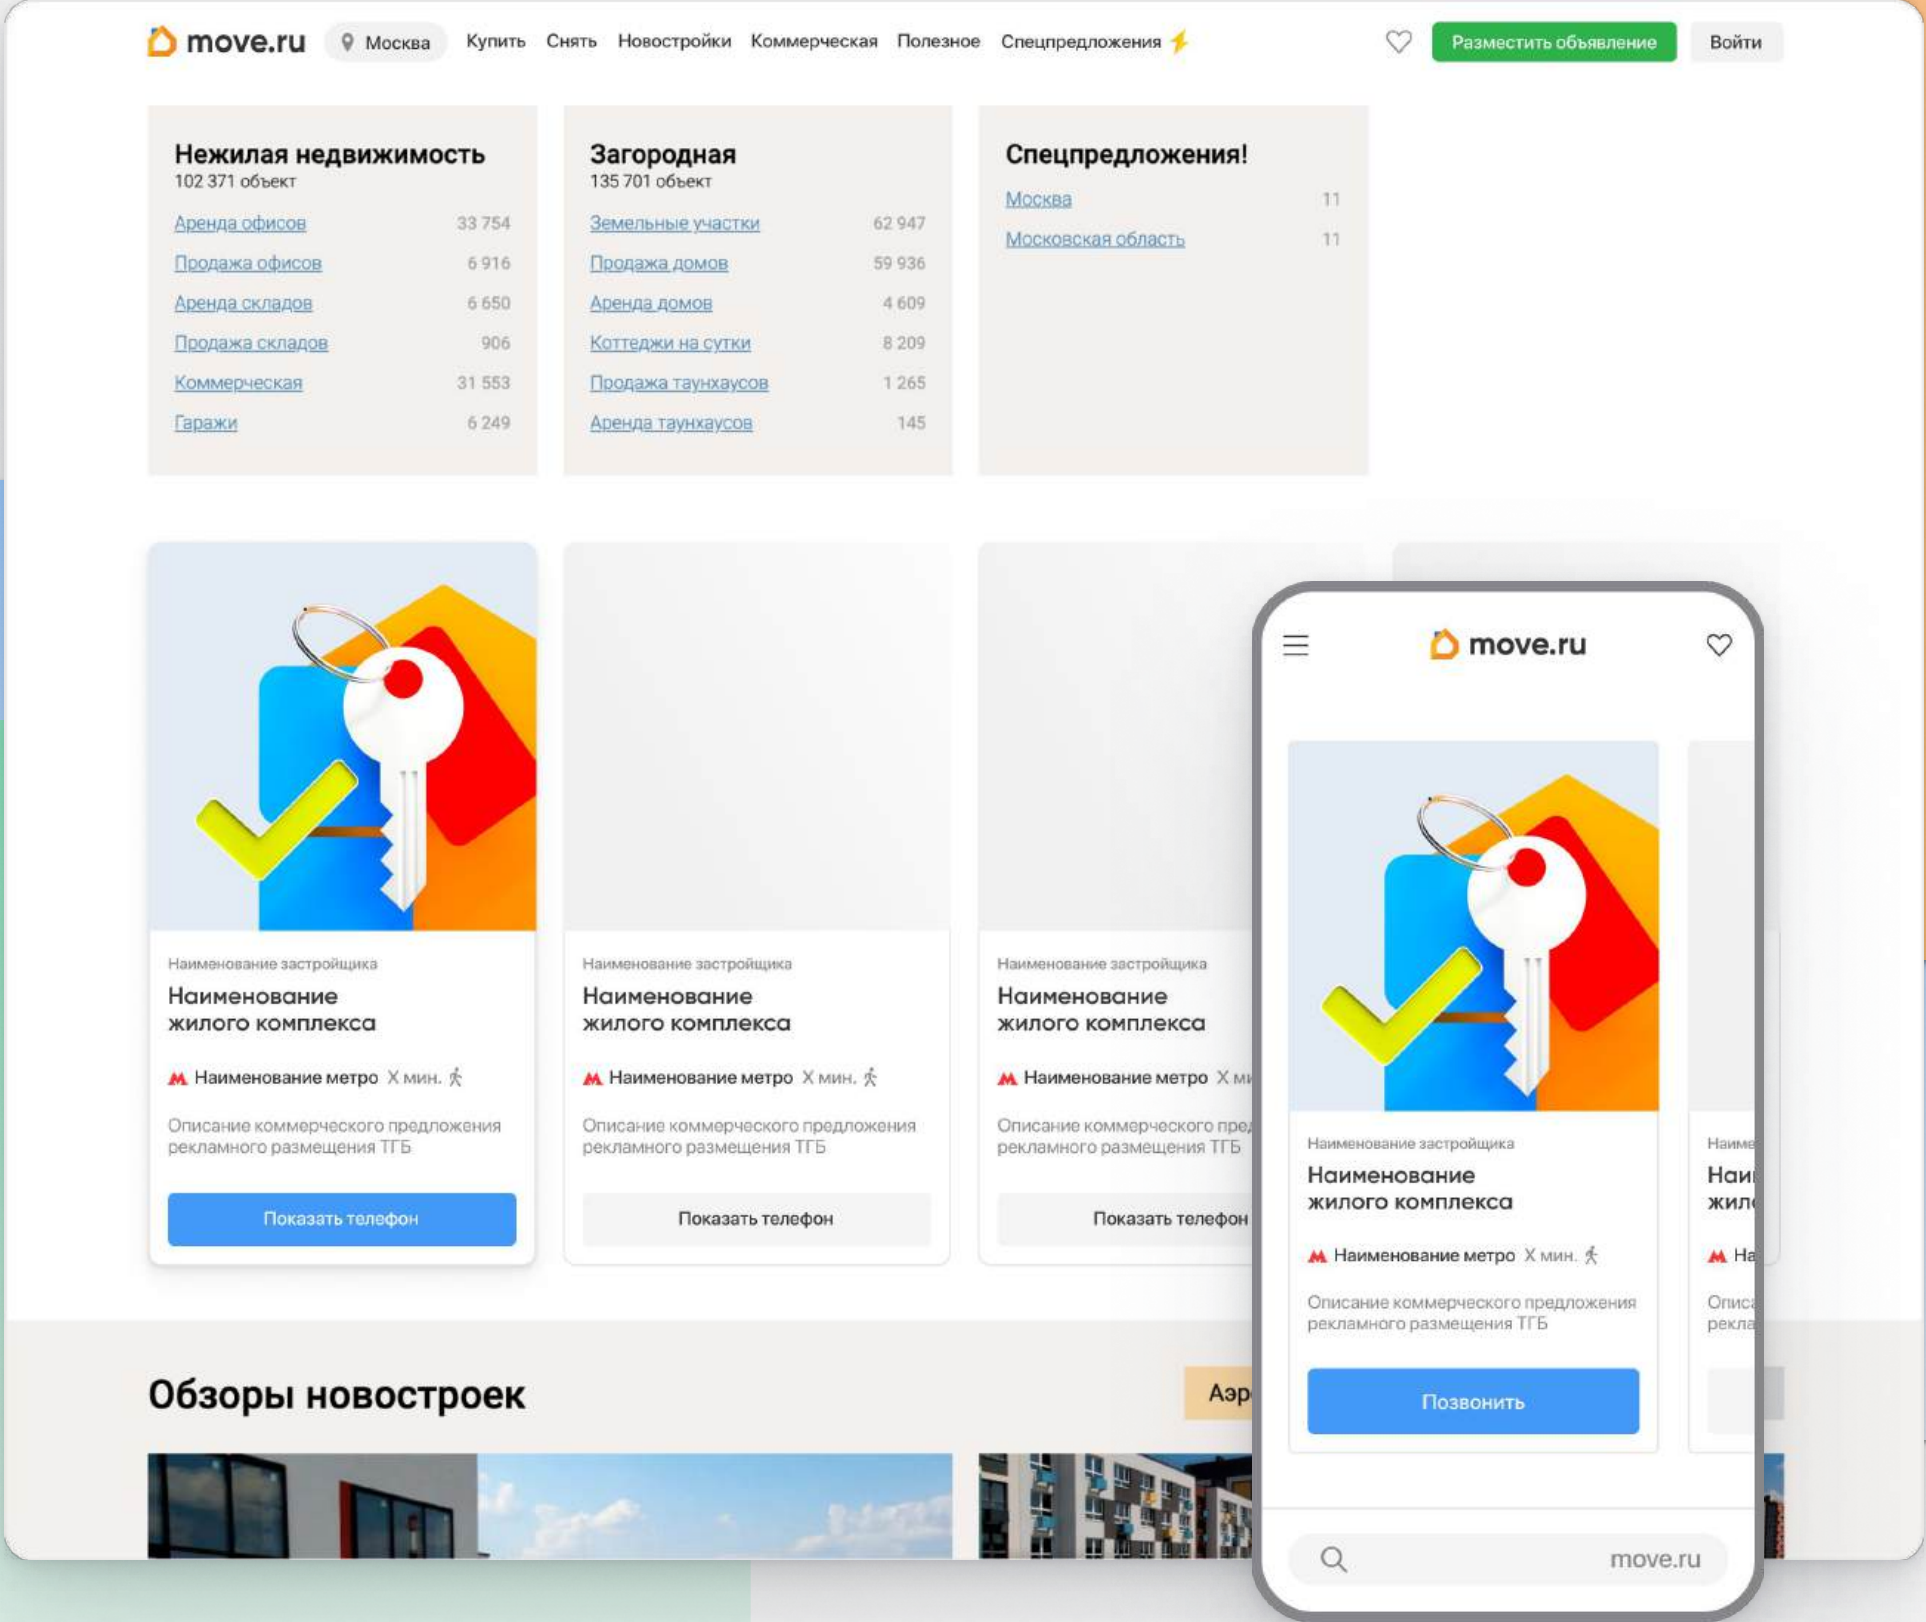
move.ru Москва Купить Снять Новостройки Коммерческая Полезное Спецпредложения

Разместить объявление Войти

Нежилая недвижимость
102 371 объект

| | |
|---|---|
| Аренда офисов | 33 754 |
| Продажа офисов | 6 916 |
| Аренда складов | 6 650 |
| Продажа складов | 906 |
| Коммерческая | 31 553 |
| Гаражи | 6 249 |

Загородная
135 701 объект

| | |
|---|---|
| Земельные участки | 62 947 |
| Продажа домов | 59 936 |
| Аренда домов | 4 609 |
| Коттеджи на сутки | 8 209 |
| Продажа таунхаусов | 1 265 |
| Аренда таунхаусов | 145 |

Спецпредложения!

| | |
|---|---|
| Москва | 11 |
| Московская область | 11 |

Наименование застройщика
Наименование жилого комплекса
Наименование метро Х мин.
Описание коммерческого предложения рекламного размещения ТГБ
Показать телефон

Наименование застройщика
Наименование жилого комплекса
Наименование метро Х мин.
Описание коммерческого предложения рекламного размещения ТГБ
Показать телефон

Наименование застройщика
Наименование жилого комплекса
Наименование метро Х м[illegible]
Описание коммерческого пре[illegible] рекламного размещения ТГБ
Показать телефон

Обзоры новостроек

Аэр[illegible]

move.ru

Наименование застройщика
Наименование жилого комплекса
Наименование метро Х мин.
Описание коммерческого предложения рекламного размещения ТГБ
Позвонить

Наиме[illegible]
Наи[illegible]
жил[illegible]
На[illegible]
Опис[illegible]
рекла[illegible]

move.ru